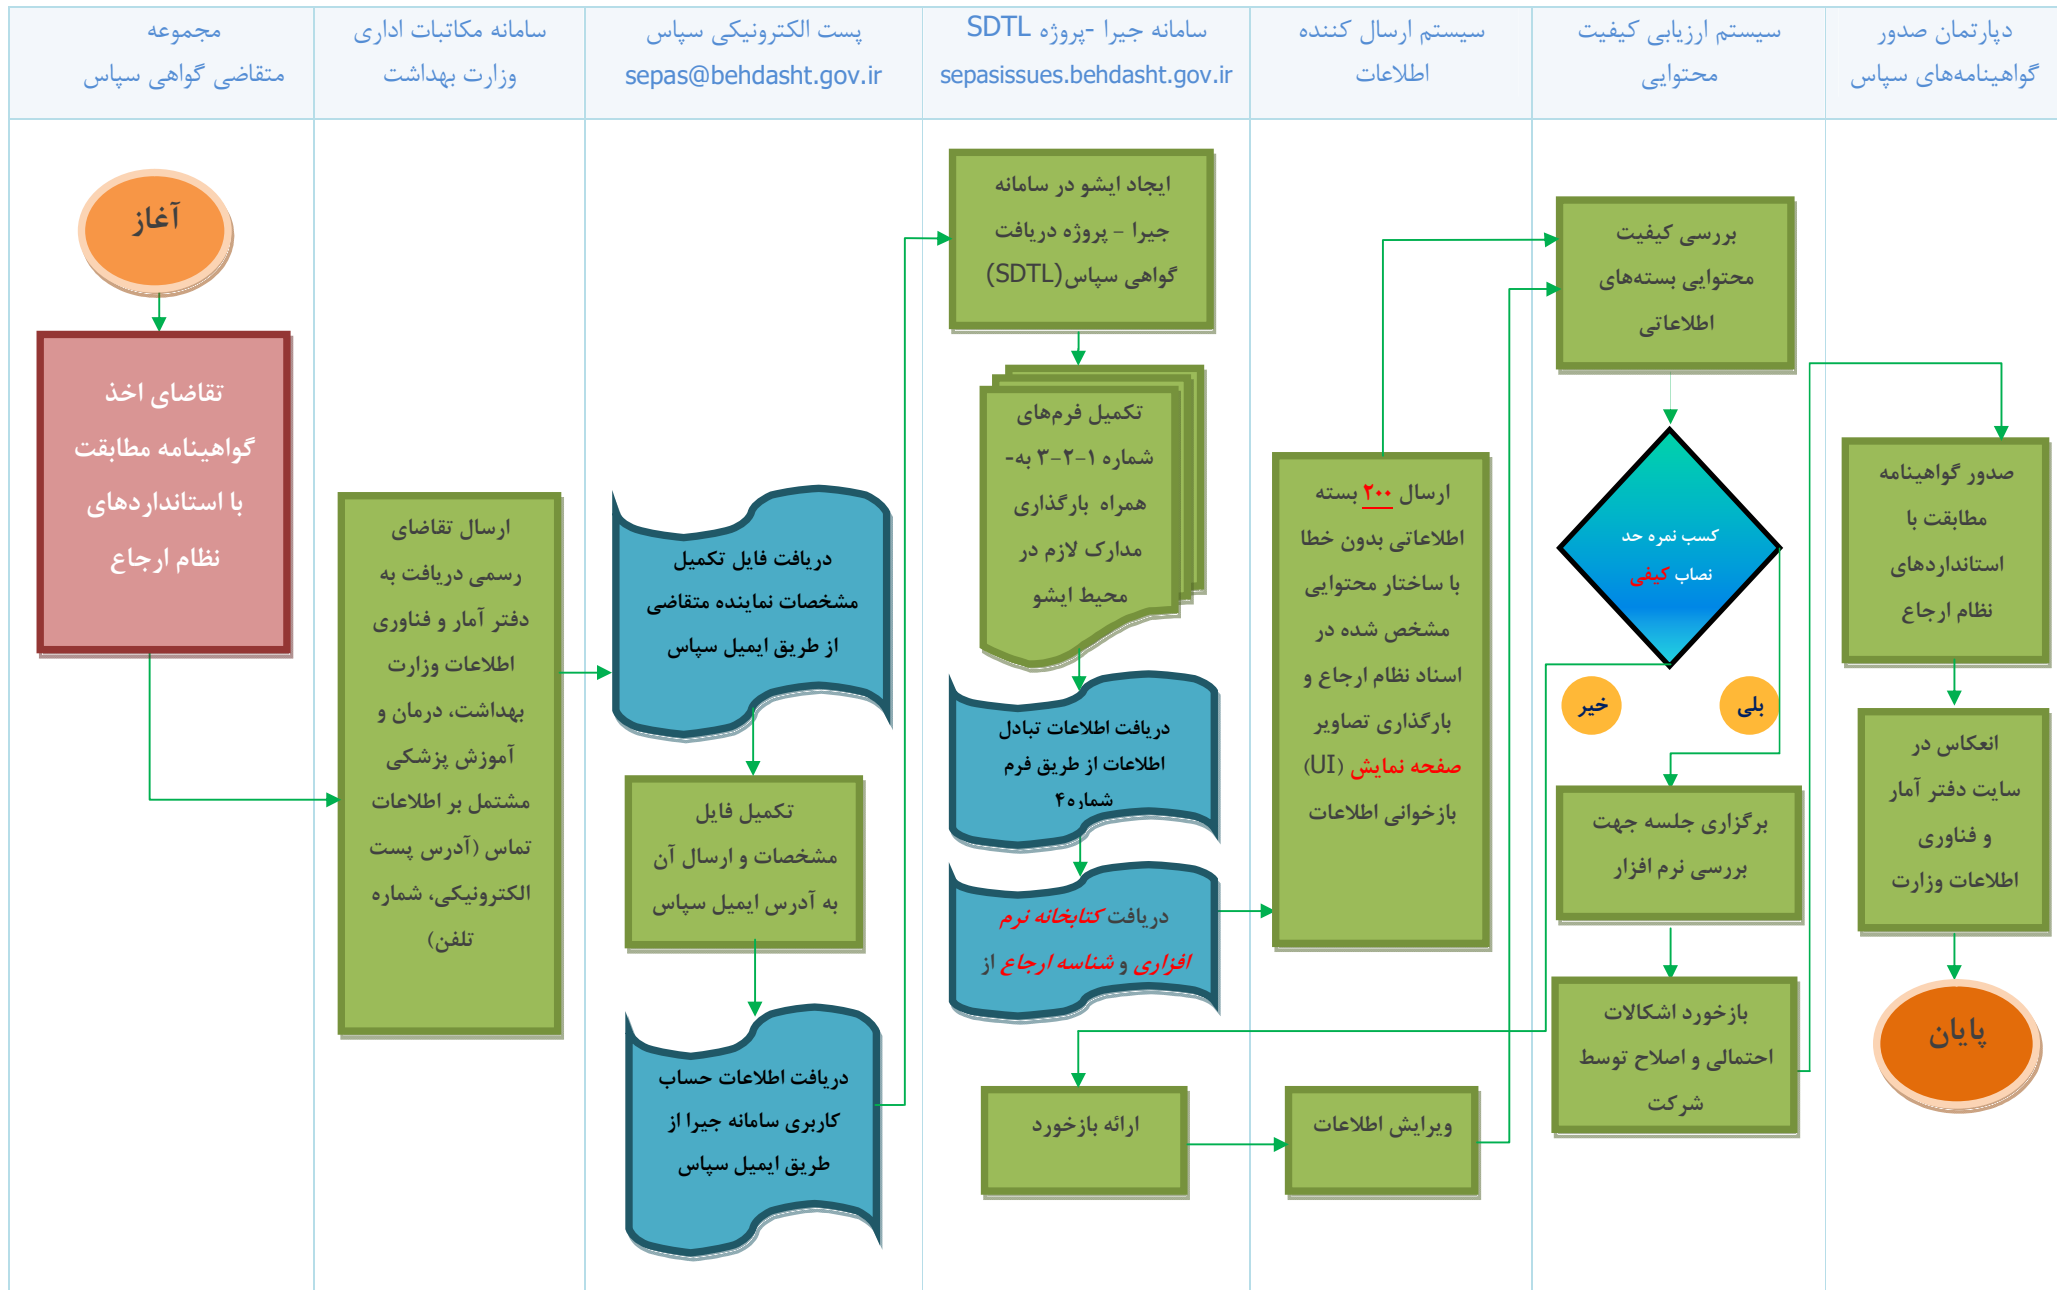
دپارتمان صدور گواهینامه‌های سپاس

سیستم ارزیابی کیفیت محتوایی

سیستم ارسال کننده اطلاعات

سامانه جیرا -پروژه SDTL
sepasissues.behdasht.gov.ir

پست الکترونیکی سپاس
sepas@behdasht.gov.ir

سامانه مکاتبات اداری وزارت بهداشت

مجموعه متقاضی گواهی سپاس

آغاز

تقاضای اخذ گواهینامه مطابقت با استانداردهای نظام ارجاع

ارسال تقاضای رسمی دریافت به دفتر آمار و فناوری اطلاعات وزارت بهداشت، درمان و آموزش پزشکی مشتمل بر اطلاعات تماس (آدرس پست الکترونیکی، شماره تلفن)

دریافت فایل تکمیل مشخصات نماینده متقاضی از طریق ایمیل سپاس

تکمیل فایل مشخصات و ارسال آن به آدرس ایمیل سپاس

دریافت اطلاعات حساب کاربری سامانه جیرا از طریق ایمیل سپاس

ایجاد ایشو در سامانه جیرا - پروژه دریافت گواهی سپاس(SDTL)

تکمیل فرم‌های شماره ۱-۲-۳ -به همراه بارگذاری مدارک لازم در محیط ایشو

دریافت اطلاعات تبادل اطلاعات از طریق فرم شماره ۴

دریافت کتابخانه نرم افزاری و شناسه ارجاع از

ارائه بازخورد

ارسال ۲۰۰ بسته اطلاعاتی بدون خطا با ساختار محتوایی مشخص شده در اسناد نظام ارجاع و بارگذاری تصاویر صفحه نمایش (UI) بازخوانی اطلاعات

ویرایش اطلاعات

بررسی کیفیت محتوایی بسته‌های اطلاعاتی

کسب نمره حد نصاب کیفی

خیر

بلی

برگزاری جلسه جهت بررسی نرم افزار

بازخورد اشکالات احتمالی و اصلاح توسط شرکت

صدور گواهینامه مطابقت با استانداردهای نظام ارجاع

انعکاس در سایت دفتر آمار و فناوری اطلاعات وزارت

پایان